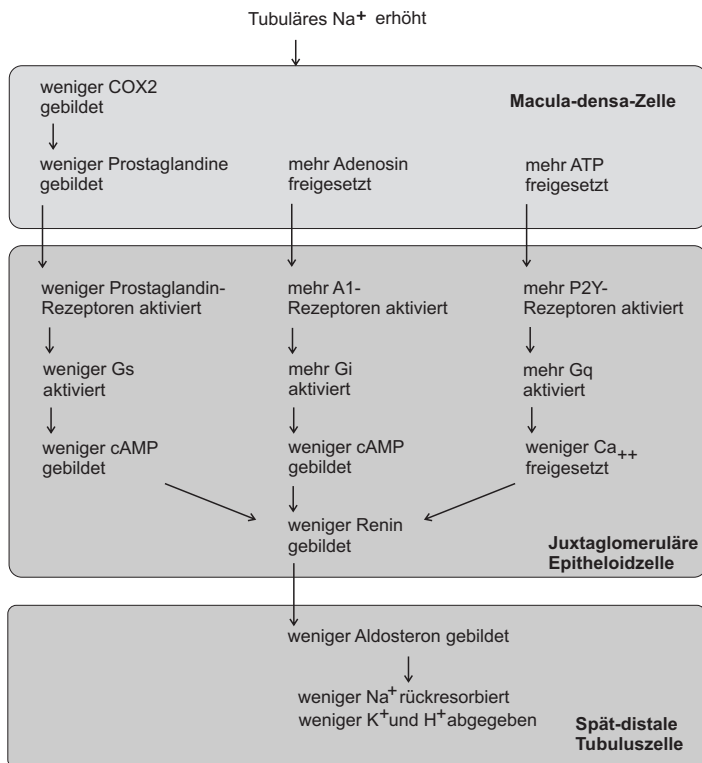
Tubuläres $Na^+$ erhöht

weniger COX2 gebildet

Macula-densa-Zelle

weniger Prostaglandine gebildet

mehr Adenosin freigesetzt

mehr ATP freigesetzt

weniger Prostaglandin-Rezeptoren aktiviert

mehr A1-Rezeptoren aktiviert

mehr P2Y-Rezeptoren aktiviert

weniger Gs aktiviert

mehr Gi aktiviert

mehr Gq aktiviert

weniger cAMP gebildet

weniger cAMP gebildet

weniger $Ca_{++}$ freigesetzt

weniger Renin gebildet

Juxtaglomeruläre Epitheloidzelle

weniger Aldosteron gebildet

weniger $Na^+$ rückresorbiert
weniger $K^+$ und $H^+$ abgegeben

Spät-distale Tubuluszelle